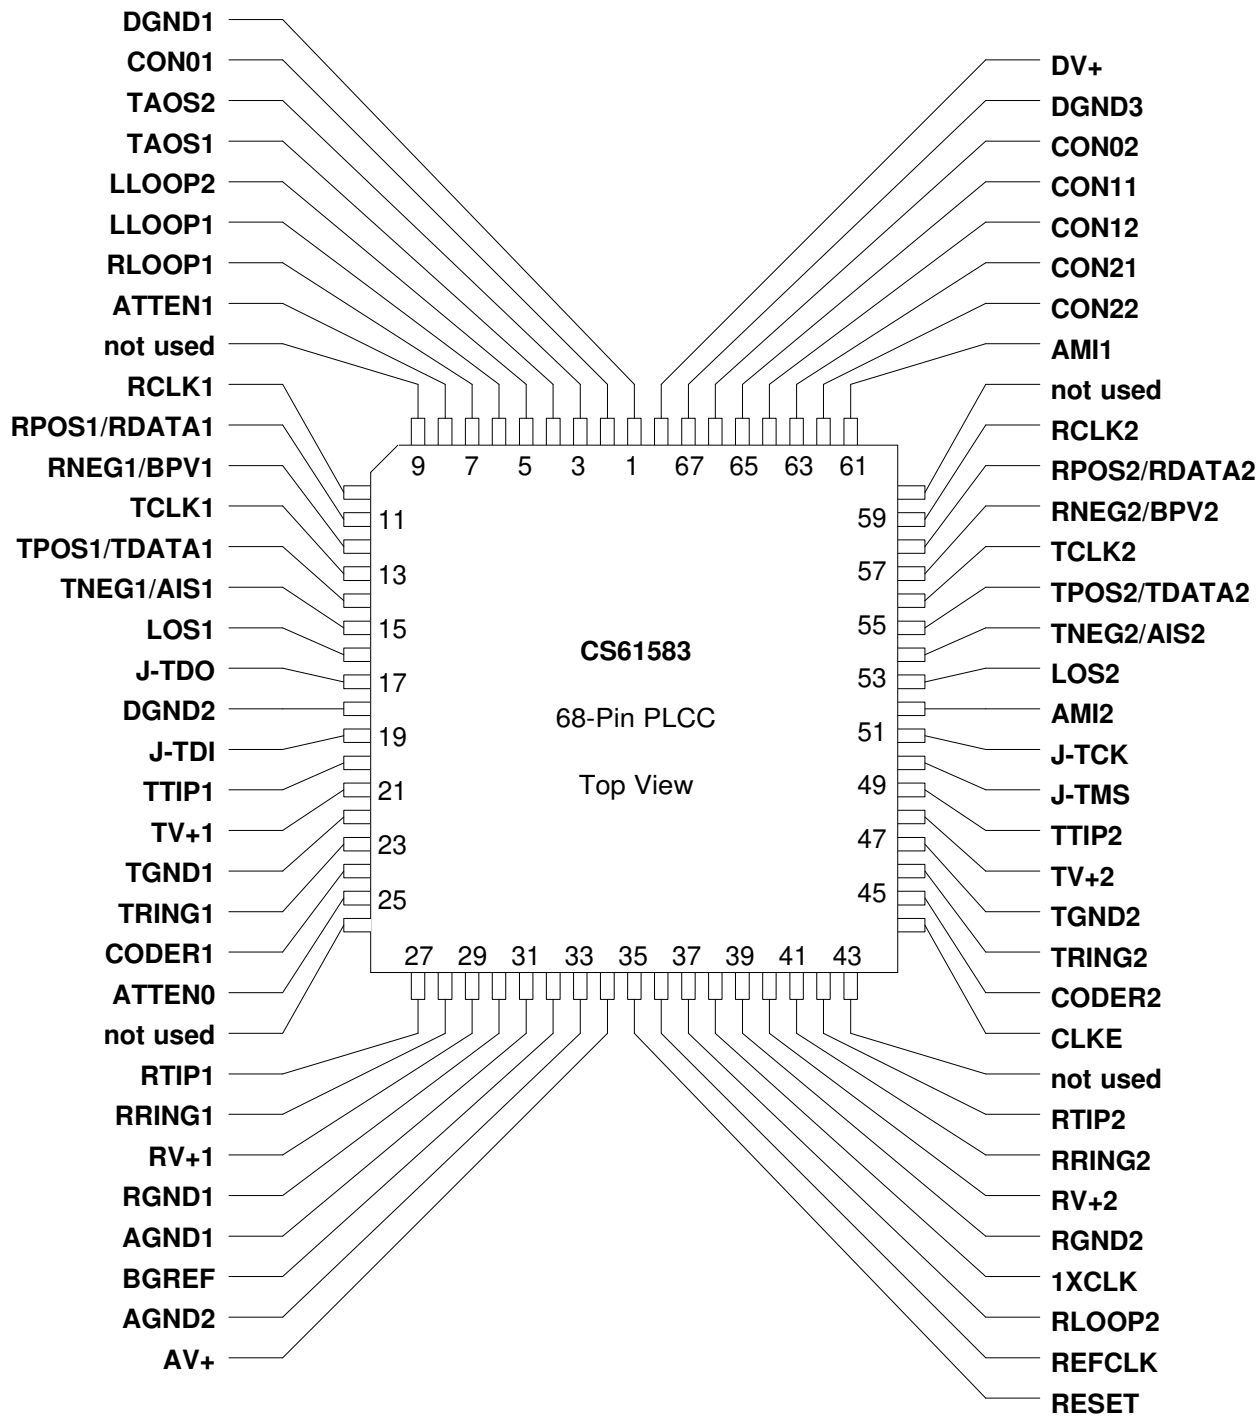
DGND1
CON01
TAOS2
TAOS1
LLOOP2
LLOOP1
RLOOP1
ATTEN1
not used
RCLK1
RPOS1/RDATA1
RNEG1/BPV1
TCLK1
TPOS1/TDATA1
TNEG1/AIS1
LOS1
J-TDO
DGND2
J-TDI
TTIP1
TV+1
TGND1
TRING1
CODER1
ATTEN0
not used
RTIP1
RRING1
RV+1
RGND1
AGND1
BGREF
AGND2
AV+

DV+
DGND3
CON02
CON11
CON12
CON21
CON22
AMI1
not used
RCLK2
RPOS2/RDATA2
RNEG2/BPV2
TCLK2
TPOS2/TDATA2
TNEG2/AIS2
LOS2
AMI2
J-TCK
J-TMS
TTIP2
TV+2
TGND2
TRING2
CODER2
CLKE
not used
RTIP2
RRING2
RV+2
RGND2
1XCLK
RLOOP2
REFCLK
RESET

9 7 5 3 1 67 65 63 61
11 13 15 17 19 21 23 25
59 57 55 53 51 49 47 45
27 29 31 33 35 37 39 41 43

CS61583
68-Pin PLCC
Top View